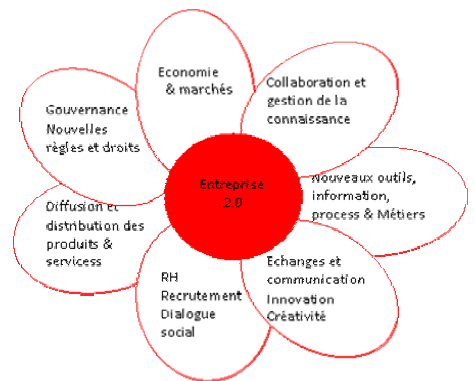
Entreprise 2.0

Economie & marchés

Collaboration et gestion de la connaissance

Nouveaux outils, information, process & Métiers

Echanges et communication Innovation Créativité

RH Recrutement Dialogue social

Diffusion et distribution des produits & servicess

Gouvernance Nouvelles règles et droits